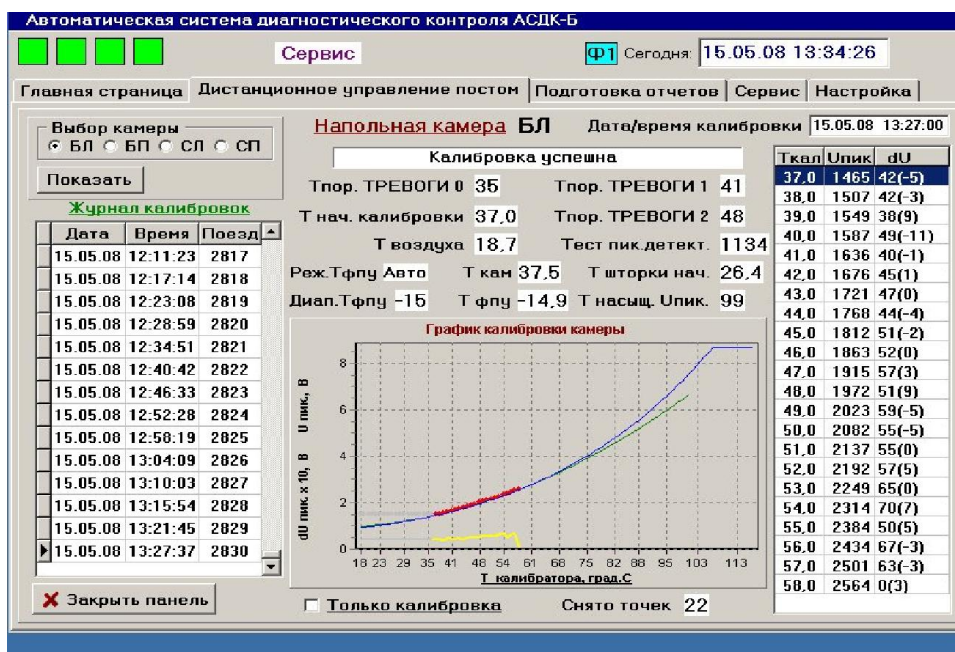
Автоматическая система диагностического контроля АСДК-Б

Сервис

Ф1 Сегодня: 15.05.08 13:34:26

Главная страница | Дистанционное управление постом | Подготовка отчетов | Сервис | Настройка

Выбор камеры
БЛ БП СЛ СП

Показать

Журнал калибровок

| Дата | Время | Поезд |
|---|---|---|
| 15.05.08 | 12:11:23 | 2817 |
| 15.05.08 | 12:17:14 | 2818 |
| 15.05.08 | 12:23:08 | 2819 |
| 15.05.08 | 12:28:59 | 2820 |
| 15.05.08 | 12:34:51 | 2821 |
| 15.05.08 | 12:40:42 | 2822 |
| 15.05.08 | 12:46:33 | 2823 |
| 15.05.08 | 12:52:28 | 2824 |
| 15.05.08 | 12:58:19 | 2825 |
| 15.05.08 | 13:04:09 | 2826 |
| 15.05.08 | 13:10:03 | 2827 |
| 15.05.08 | 13:15:54 | 2828 |
| 15.05.08 | 13:21:45 | 2829 |
| 15.05.08 | 13:27:37 | 2830 |

Закрыть панель

Напольная камера БЛ

Дата/время калибровки 15.05.08 13:27:00

Калибровка успешна

Тпор. ТРЕВОГИ 0 35
Тпор. ТРЕВОГИ 1 41
Т нач. калибровки 37.0
Тпор. ТРЕВОГИ 2 48
Т воздуха 18.7
Тест пик.детект. 1134
Реж.Тфпу Авто
Т кам 37.5
Т шторки нач. 26.4
Диап.Тфпу -15
Т фпу -14.9
Т насыщ. Uпик. 99

График калибровки камеры

dU пик. х 10, В     U пик., В

0 2 4 6 8

18 23 29 35 41 48 54 61 68 75 82 88 95 103 113

Т калибратора, град.С

Только калибровка

Снято точек 22

| Ткал | Uпик | dU |
|---|---|---|
| 37.0 | 1465 | 42(-5) |
| 38.0 | 1507 | 42(-3) |
| 39.0 | 1549 | 38(9) |
| 40.0 | 1587 | 49(-11) |
| 41.0 | 1636 | 40(-1) |
| 42.0 | 1676 | 45(1) |
| 43.0 | 1721 | 47(0) |
| 44.0 | 1768 | 44(-4) |
| 45.0 | 1812 | 51(-2) |
| 46.0 | 1863 | 52(0) |
| 47.0 | 1915 | 57(3) |
| 48.0 | 1972 | 51(9) |
| 49.0 | 2023 | 59(-5) |
| 50.0 | 2082 | 55(-5) |
| 51.0 | 2137 | 55(0) |
| 52.0 | 2192 | 57(5) |
| 53.0 | 2249 | 65(0) |
| 54.0 | 2314 | 70(7) |
| 55.0 | 2384 | 50(5) |
| 56.0 | 2434 | 67(-3) |
| 57.0 | 2501 | 63(-3) |
| 58.0 | 2564 | 0(3) |